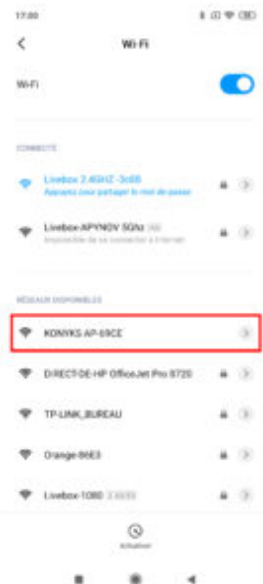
17:00

<

Wi-Fi

Wi-Fi

CONNECTÉ

Livebox 2.4GHZ-3c68
Appuyez pour partager le mot de passe

Livebox-APYNOV 5Ghz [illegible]
Impossible de se connecter à Internet

RÉSEAUX DISPONIBLES

KONYKS-AP-69CE

DIRECT-DE-HP OfficeJet Pro 8720

TP-LINK_BUREAU

Orange-86E3

Livebox-1080 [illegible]

Actualiser